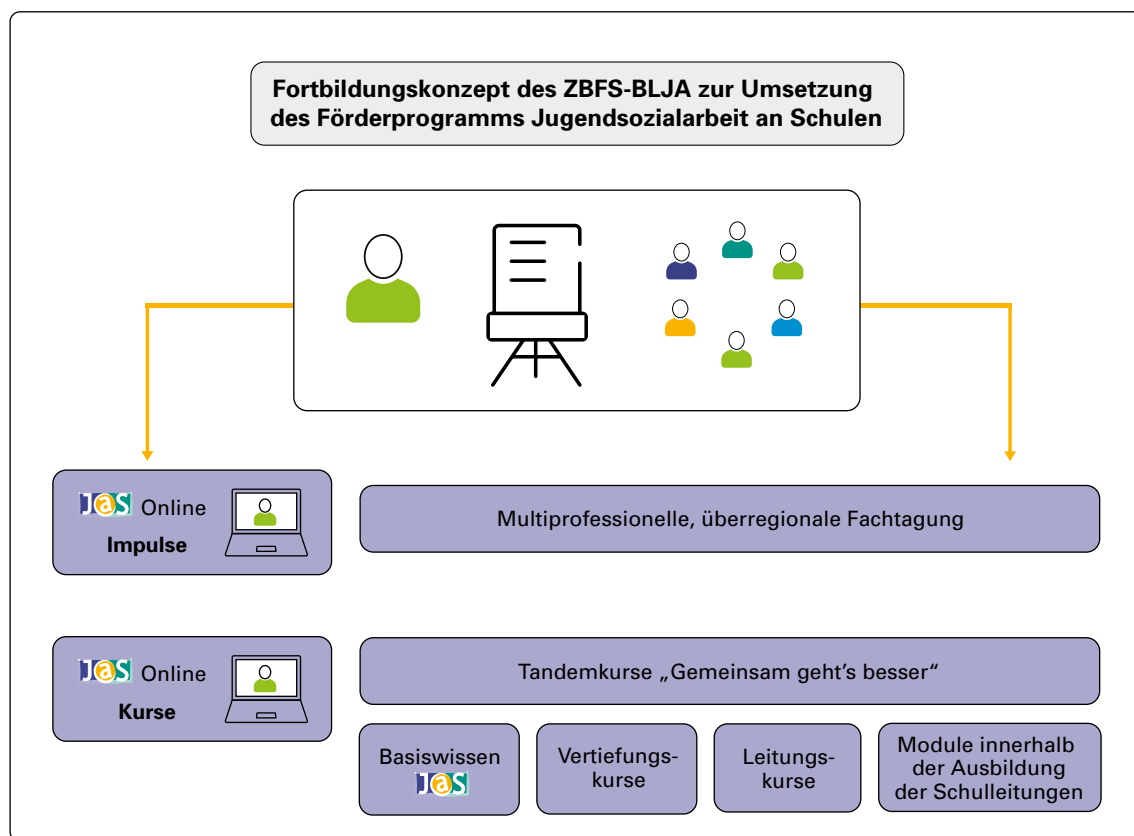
Fortbildungskonzept des ZBFS-BLJA zur Umsetzung des Förderprogramms Jugendsozialarbeit an Schulen

JaS Online
Impulse

Multiprofessionelle, überregionale Fachtagung

JaS Online
Kurse

Tandemkurse „Gemeinsam geht's besser“

Basiswissen JaS

Vertiefungskurse

Leitungskurse

Module innerhalb der Ausbildung der Schulleitungen